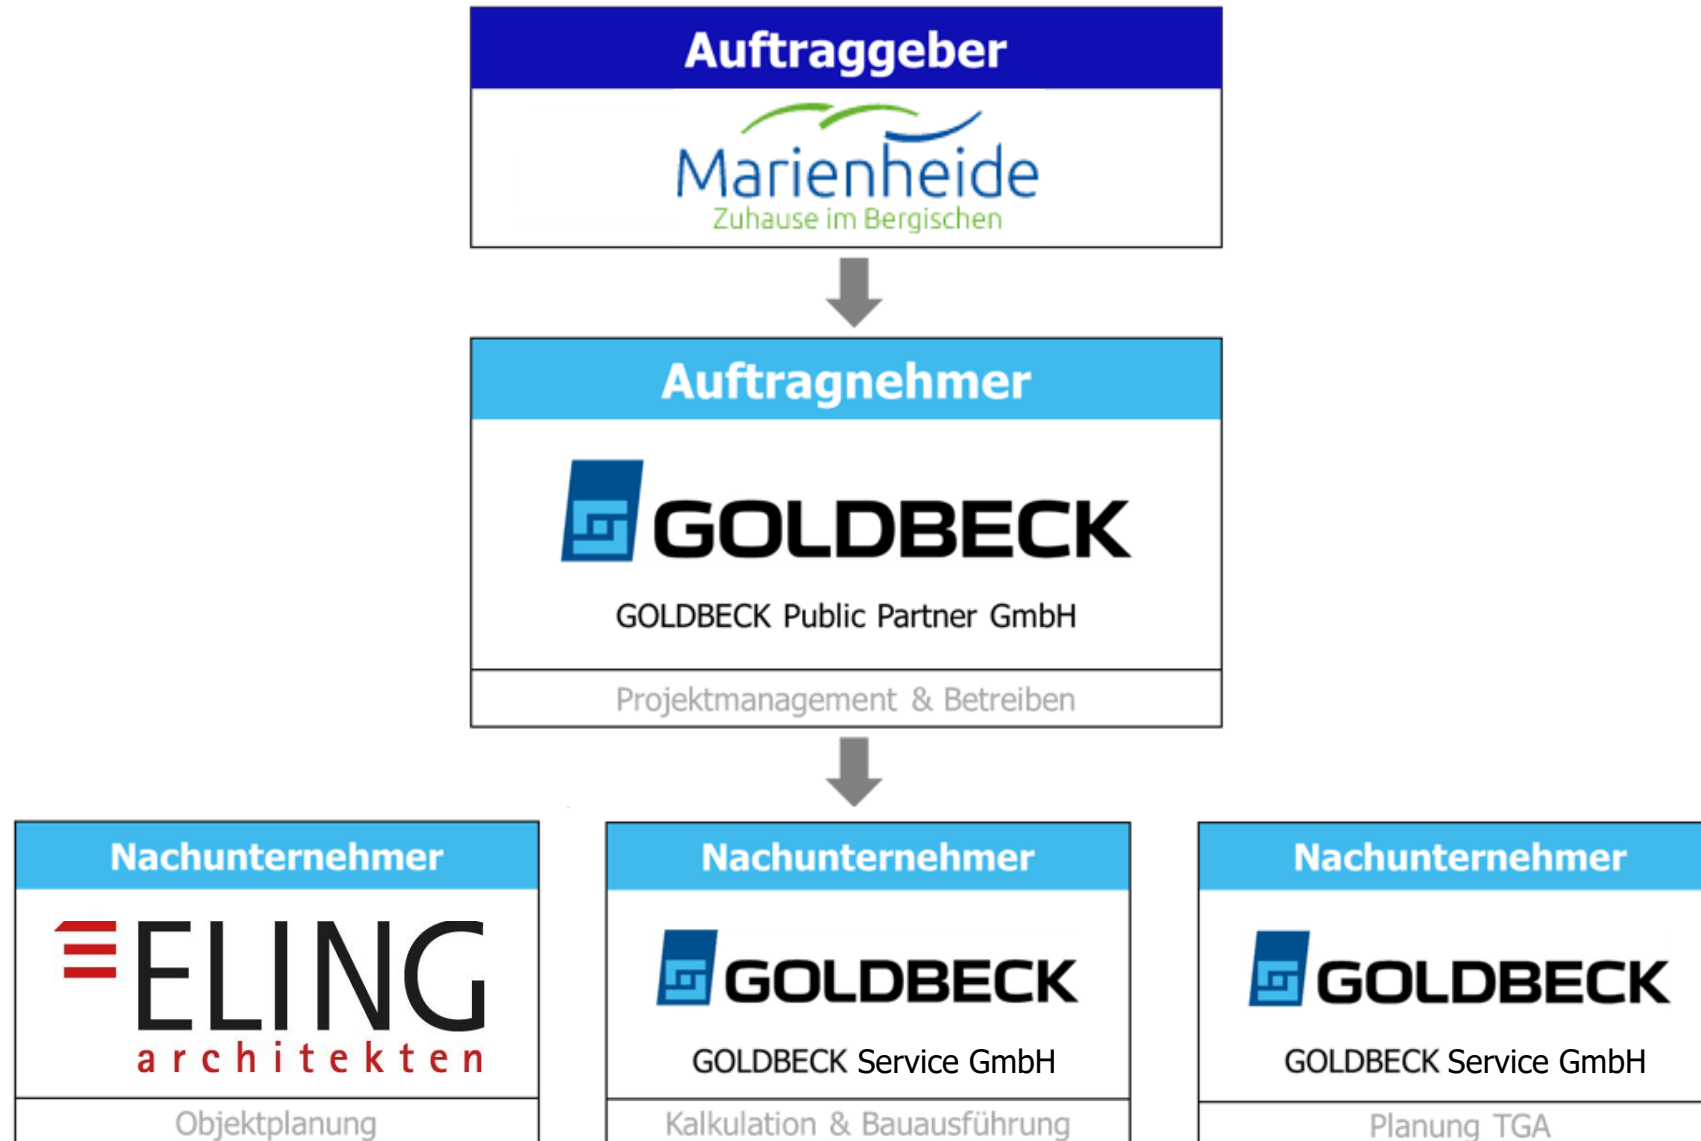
Auftraggeber

Marienheide
Zuhause im Bergischen

Auftragnehmer

GOLDBECK

GOLDBECK Public Partner GmbH

Projektmanagement & Betreiben

Nachunternehmer

ELING
architekten

Objektplanung

Nachunternehmer

GOLDBECK

GOLDBECK Service GmbH

Kalkulation & Bauausführung

Nachunternehmer

GOLDBECK

GOLDBECK Service GmbH

Planung TGA